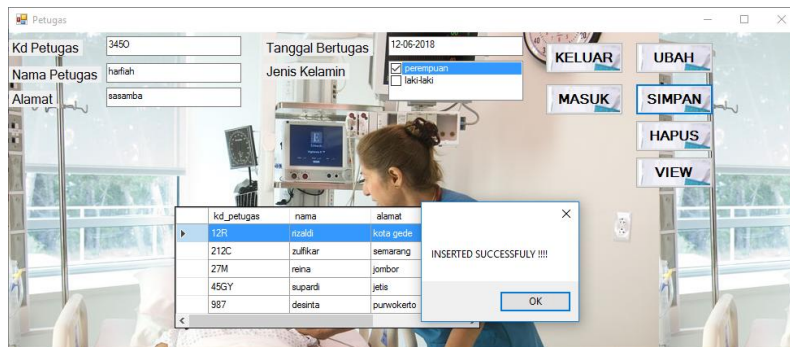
Petugas

Kd Petugas 345O
Nama Petugas harfiah
Alamat sasamba

Tanggal Bertugas 12-06-2018
Jenis Kelamin
perempuan
laki-laki

KELUAR
UBAH
MASUK
SIMPAN
HAPUS
VIEW

| | kd_petugas | nama | alamat |
|---|---|---|---|
| ▸ | 12R | rizaldi | kota gede |
| | 212C | zulfikar | semarang |
| | 27M | reina | jombor |
| | 45GY | supardi | jetis |
| | 987 | desinta | purwokerto |

INSERTED SUCCESSFULY !!!!

OK